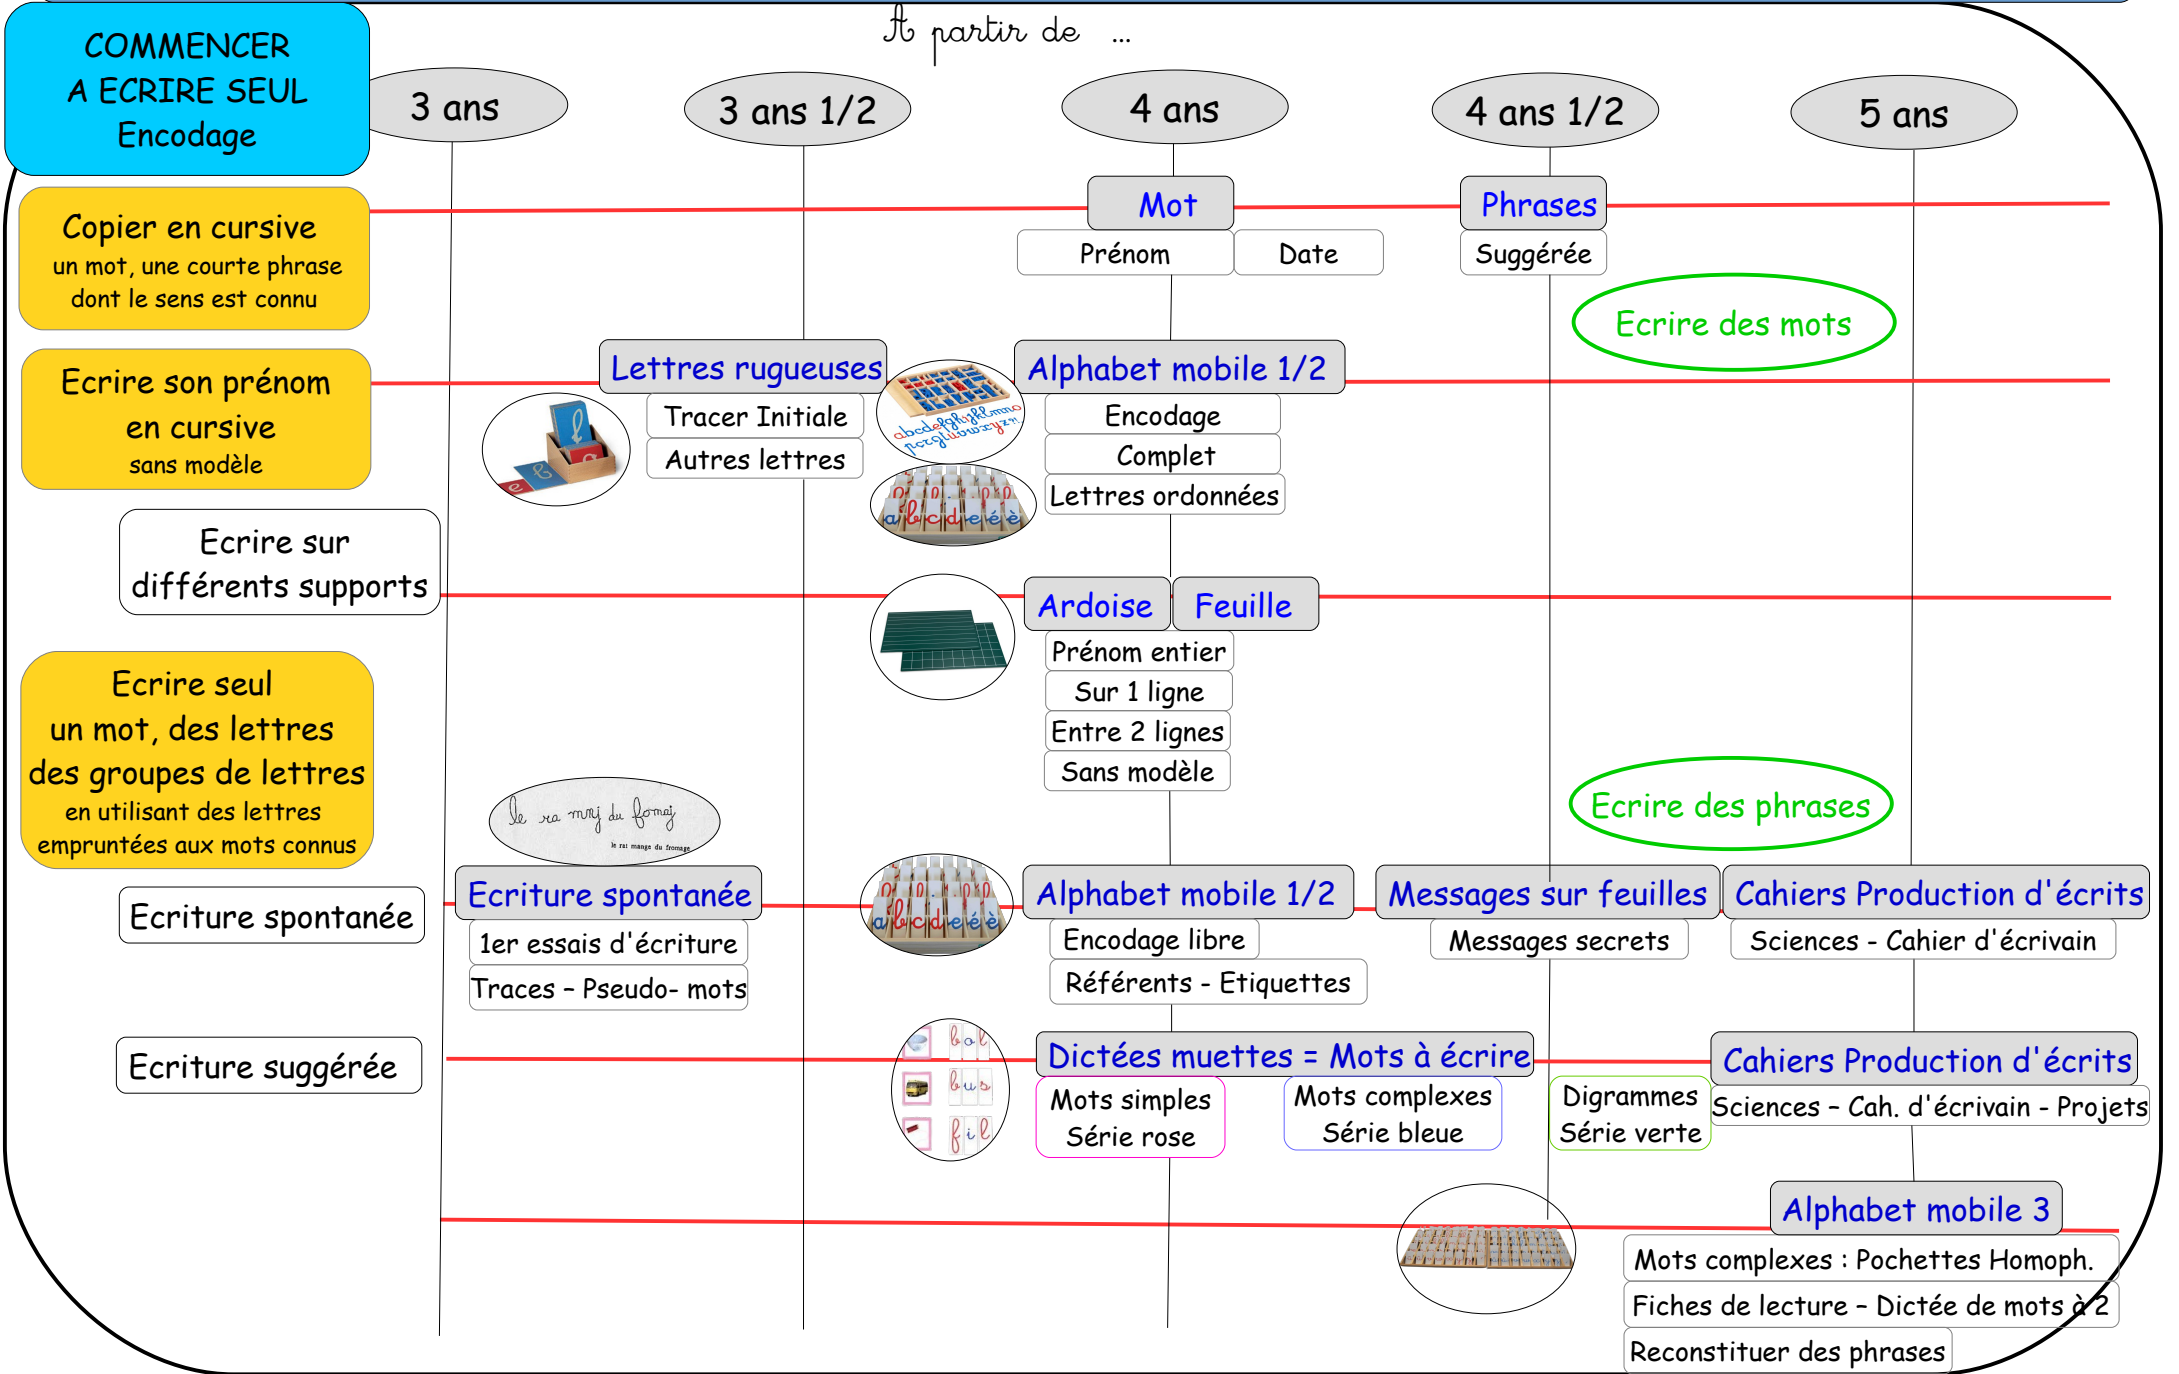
COMMENCER A ECRIRE SEUL Encodage

A partir de ...

3 ans

3 ans 1/2

4 ans

4 ans 1/2

5 ans

Copier en cursive
un mot, une courte phrase dont le sens est connu

Mot

Prénom

Date

Phrases

Suggérée

Ecrire des mots

Ecrire son prénom en cursive
sans modèle

Lettres rugueuses

Tracer Initiale

Autres lettres

Alphabet mobile 1/2

Encodage

Complet

Lettres ordonnées

Ecrire sur différents supports

Ardoise

Feuille

Prénom entier

Sur 1 ligne

Entre 2 lignes

Sans modèle

Ecrire seul
un mot, des lettres
des groupes de lettres
en utilisant des lettres empruntées aux mots connus

le ra mnj du fomaj
le rat mange du fromage

Ecrire des phrases

Ecriture spontanée

Ecriture spontanée

1er essais d'écriture

Traces - Pseudo- mots

Alphabet mobile 1/2

Encodage libre

Référents - Etiquettes

Messages sur feuilles

Messages secrets

Cahiers Production d'écrits

Sciences - Cahier d'écrivain

Ecriture suggérée

bol
bus
fil

Dictées muettes = Mots à écrire

Mots simples
Série rose

Mots complexes
Série bleue

Digrammes
Série verte

Cahiers Production d'écrits

Sciences - Cah. d'écrivain - Projets

Alphabet mobile 3

Mots complexes : Pochettes Homoph.

Fiches de lecture - Dictée de mots à 2

Reconstituer des phrases